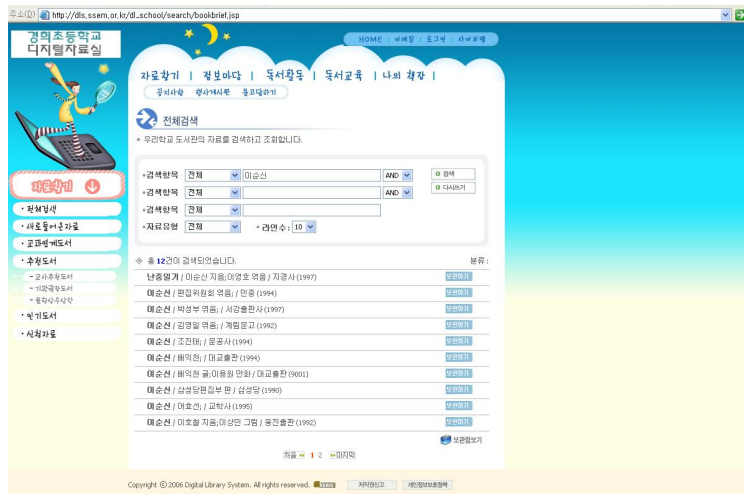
주소(D) http://dls.ssem.or.kr/dl_school/search/bookbrief.jsp

경희초등학교 디지털자료실

HOME | 이메일 | 로그인 | 사이트맵

자료찾기 | 정보마당 | 독서활동 | 독서교육 | 나의 책장 |

공지사항 게시판 묻고답하기

자료찾기

• 전체검색
• 새로들어온자료
• 교과연계도서
• 추천도서
- 교사추천도서
- 기관권장도서
- 동화나라도서
• 인기도서
• 신착자료

전체검색

* 우리학교 도서관의 자료를 검색하고 조회합니다.

*검색항목 전체 이순신 AND 검색
*검색항목 전체 AND 다시쓰기
*검색항목 전체
*자료유형 전체 *라인수: 10

총 12건이 검색되었습니다. 분류:

| | |
|---|---|
| 난중일기 / 이순신 지음;이영호 엮음 / 지경사 (1997) | 보관하기 |
| 이순신 / 편집위원회 엮음; / 민중 (1994) | 보관하기 |
| 이순신 / 박성부 엮음; / 서강출판사 (1997) | 보관하기 |
| 이순신 / 김영일 엮음; / 계림문고 (1992) | 보관하기 |
| 이순신 / 조찬태; / 문공사 (1994) | 보관하기 |
| 이순신 / 배익천; / 대교출판 (1994) | 보관하기 |
| 이순신 / 배익천 글;이용범 만화 / 대교출판 (9001) | 보관하기 |
| 이순신 / 삼성당편집부 편 / 삼성당 (1990) | 보관하기 |
| 이순신 / 이호선; / 교학사 (1995) | 보관하기 |
| 이순신 / 이호철 지음;이상민 그림 / 웅진출판 (1992) | 보관하기 |

보관함보기

처음 1 2 마지막

Copyright © 2006 Digital Library System. All rights reserved. 저작권신고 개인정보보호정책